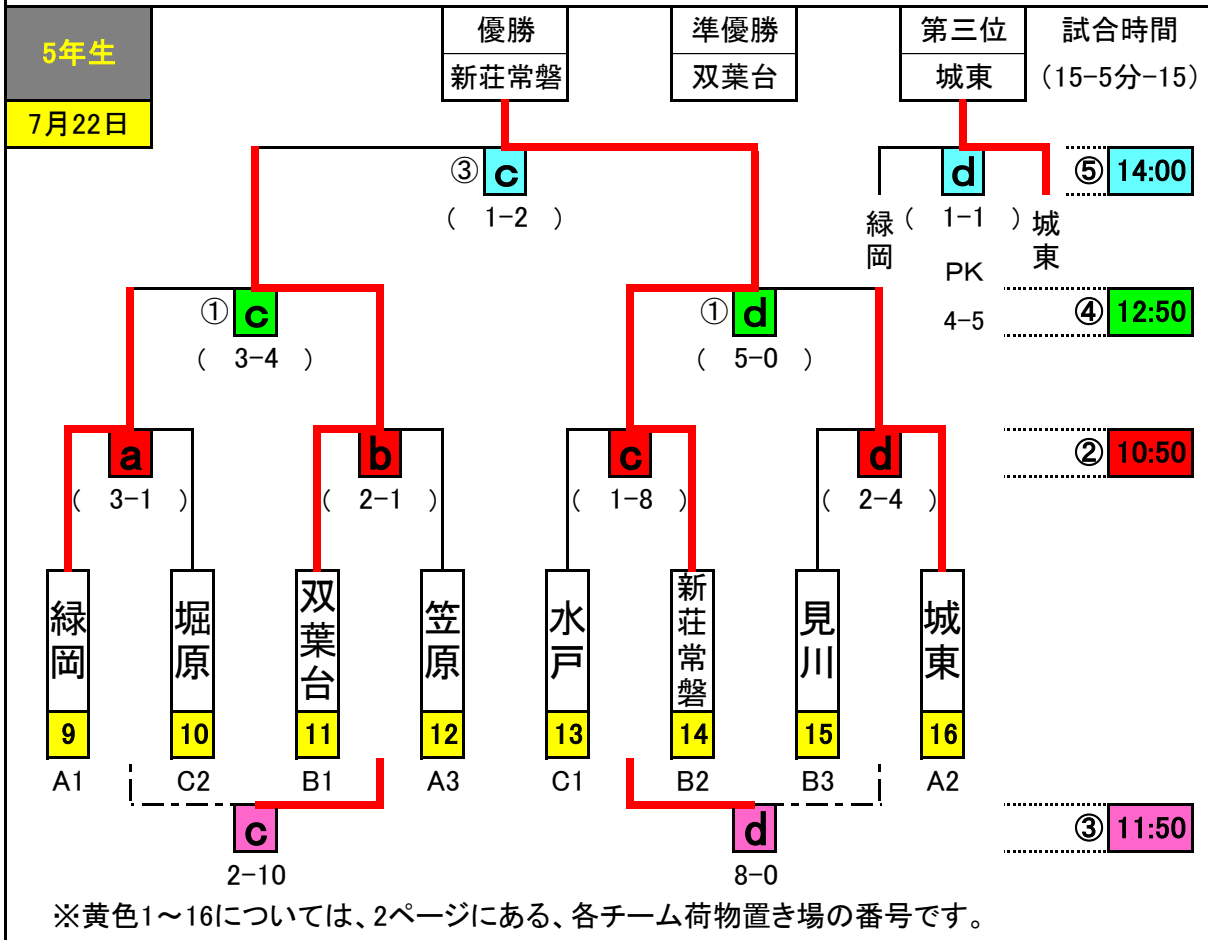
5年生

7月22日

| 優勝 | 準優勝 | 第三位 | 試合時間 |
|---|---|---|---|
| 新荘常盤 | 双葉台 | 城東 | (15−5分−15) |

③ c
( 1−2 )

d
緑岡 ( 1−1 ) 城東
PK
4−5

⑤ 14:00

① c
( 3−4 )

① d
( 5−0 )

④ 12:50

a
( 3−1 )

b
( 2−1 )

c
( 1−8 )

d
( 2−4 )

② 10:50

| 緑岡 | 堀原 | 双葉台 | 笠原 | 水戸 | 新荘常盤 | 見川 | 城東 |
|---|---|---|---|---|---|---|---|
| 9 | 10 | 11 | 12 | 13 | 14 | 15 | 16 |
| A1 | C2 | B1 | A3 | C1 | B2 | B3 | A2 |

c
2−10

d
8−0

③ 11:50

※黄色1〜16については、2ページにある、各チーム荷物置き場の番号です。